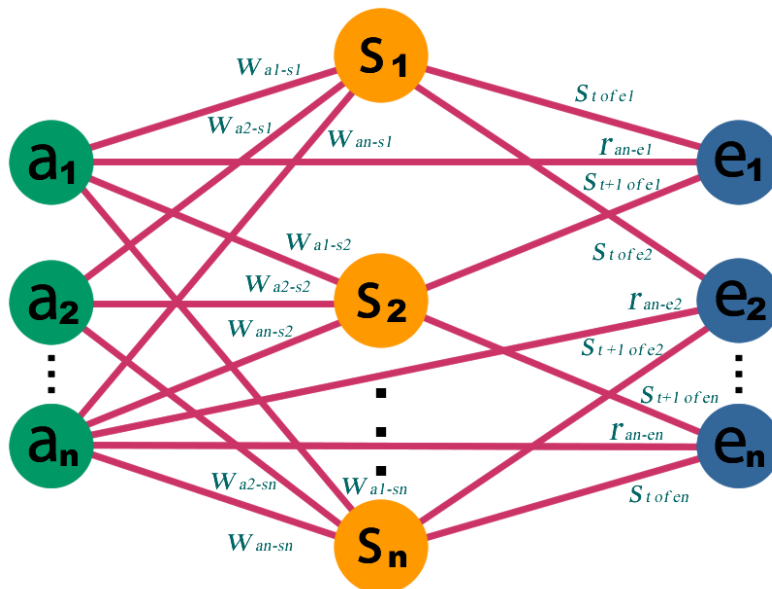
$s_1$
$W_{a1-s1}$
$W_{a2-s1}$
$W_{an-s1}$
$S_{t\ of\ e1}$
$r_{an-e1}$
$S_{t+1\ of\ e1}$
$a_1$
$e_1$
$W_{a1-s2}$
$S_{t\ of\ e2}$
$a_2$
$W_{a2-s2}$
$s_2$
$r_{an-e2}$
$e_2$
$W_{an-s2}$
$S_{t+1\ of\ e2}$
⋮
⋮
$S_{t+1\ of\ en}$
⋮
$a_n$
$r_{an-en}$
$e_n$
$W_{a2-sn}$
$W_{a1-sn}$
$S_{t\ of\ en}$
$W_{an-sn}$
$s_n$